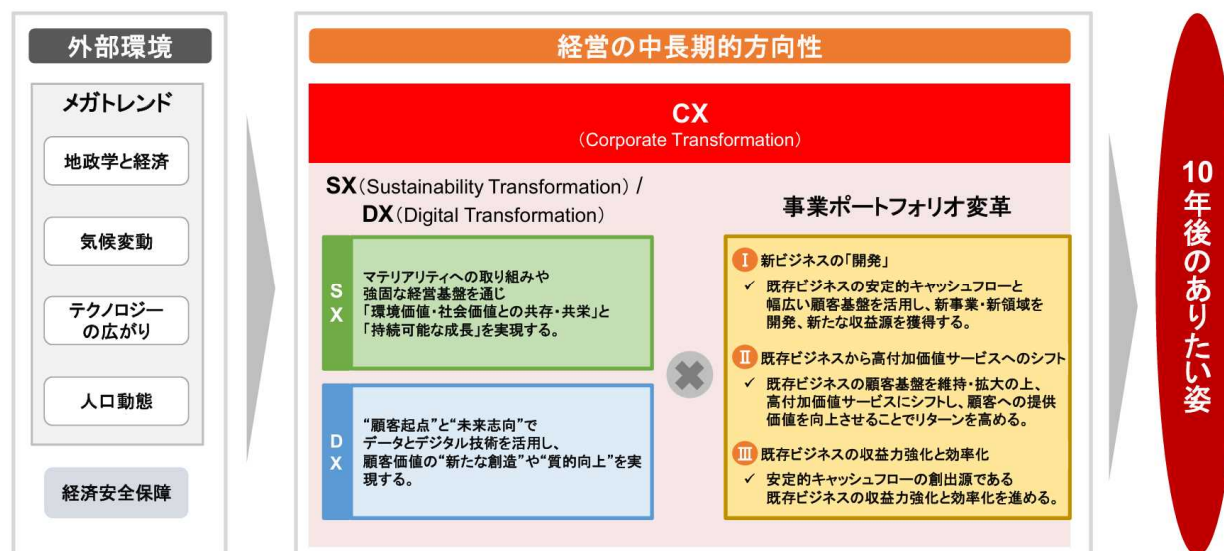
外部環境

メガトレンド

地政学と経済

気候変動

テクノロジーの広がり

人口動態

経済安全保障

経営の中長期的方向性

CX
(Corporate Transformation)

SX (Sustainability Transformation) /
DX (Digital Transformation)

SX
マテリアリティへの取り組みや強固な経営基盤を通じ「環境価値・社会価値との共存・共栄」と「持続可能な成長」を実現する。

DX
"顧客起点"と"未来志向"でデータとデジタル技術を活用し、顧客価値の"新たな創造"や"質的向上"を実現する。

事業ポートフォリオ変革

I 新ビジネスの「開発」
✓ 既存ビジネスの安定的キャッシュフローと幅広い顧客基盤を活用し、新事業・新領域を開発、新たな収益源を獲得する。

II 既存ビジネスから高付加価値サービスへのシフト
✓ 既存ビジネスの顧客基盤を維持・拡大の上、高付加価値サービスにシフトし、顧客への提供価値を向上させることでリターンを高める。

III 既存ビジネスの収益力強化と効率化
✓ 安定的キャッシュフローの創出源である既存ビジネスの収益力強化と効率化を進める。

10年後のありたい姿